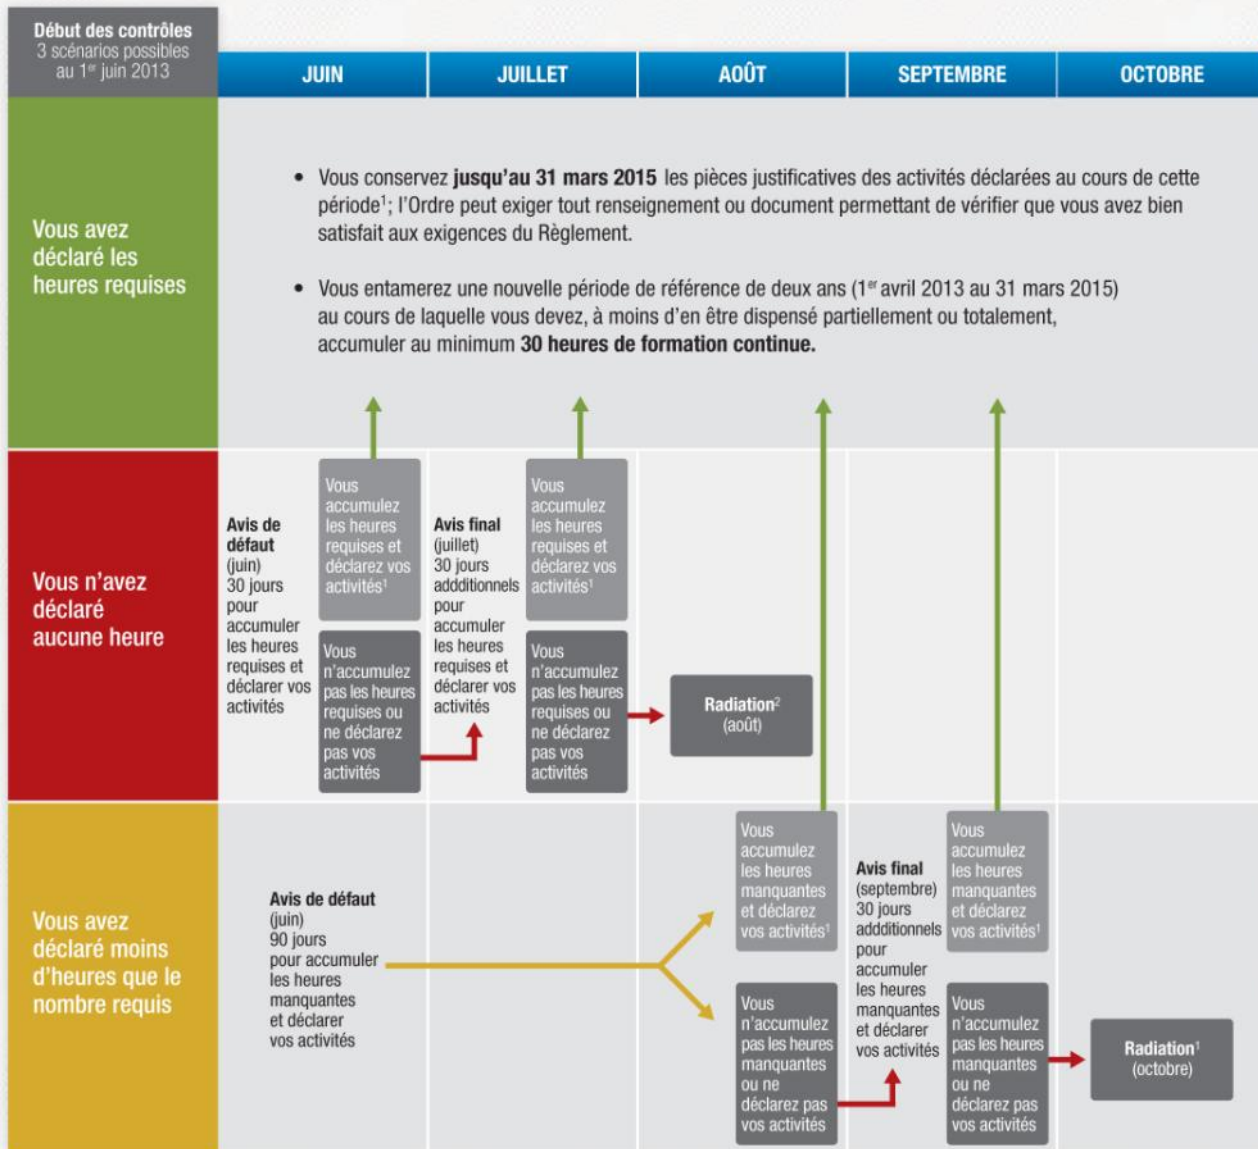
Début des contrôles
3 scénarios possibles au 1$^{er}$ juin 2013

| JUIN | JUILLET | AOÛT | SEPTEMBRE | OCTOBRE |
|---|---|---|---|---|

Vous avez déclaré les heures requises

• Vous conservez **jusqu'au 31 mars 2015** les pièces justificatives des activités déclarées au cours de cette période$^1$; l'Ordre peut exiger tout renseignement ou document permettant de vérifier que vous avez bien satisfait aux exigences du Règlement.

• Vous entamerez une nouvelle période de référence de deux ans (1$^{er}$ avril 2013 au 31 mars 2015) au cours de laquelle vous devez, à moins d'en être dispensé partiellement ou totalement, accumuler au minimum **30 heures de formation continue.**

Vous n'avez déclaré aucune heure

**Avis de défaut** (juin) 30 jours pour accumuler les heures requises et déclarer vos activités

Vous accumulez les heures requises et déclarez vos activités$^1$

Vous n'accumulez pas les heures requises ou ne déclarez pas vos activités

**Avis final** (juillet) 30 jours addditionnels pour accumuler les heures requises et déclarer vos activités

Vous accumulez les heures requises et déclarez vos activités$^1$

Vous n'accumulez pas les heures requises ou ne déclarez pas vos activités

**Radiation$^2$** (août)

Vous avez déclaré moins d'heures que le nombre requis

**Avis de défaut** (juin) 90 jours pour accumuler les heures manquantes et déclarer vos activités

Vous accumulez les heures manquantes et déclarez vos activités$^1$

Vous n'accumulez pas les heures manquantes ou ne déclarez pas vos activités

**Avis final** (septembre) 30 jours addditionnels pour accumuler les heures manquantes et déclarer vos activités

Vous accumulez les heures manquantes et déclarez vos activités$^1$

Vous n'accumulez pas les heures manquantes ou ne déclarez pas vos activités

**Radiation$^1$** (octobre)